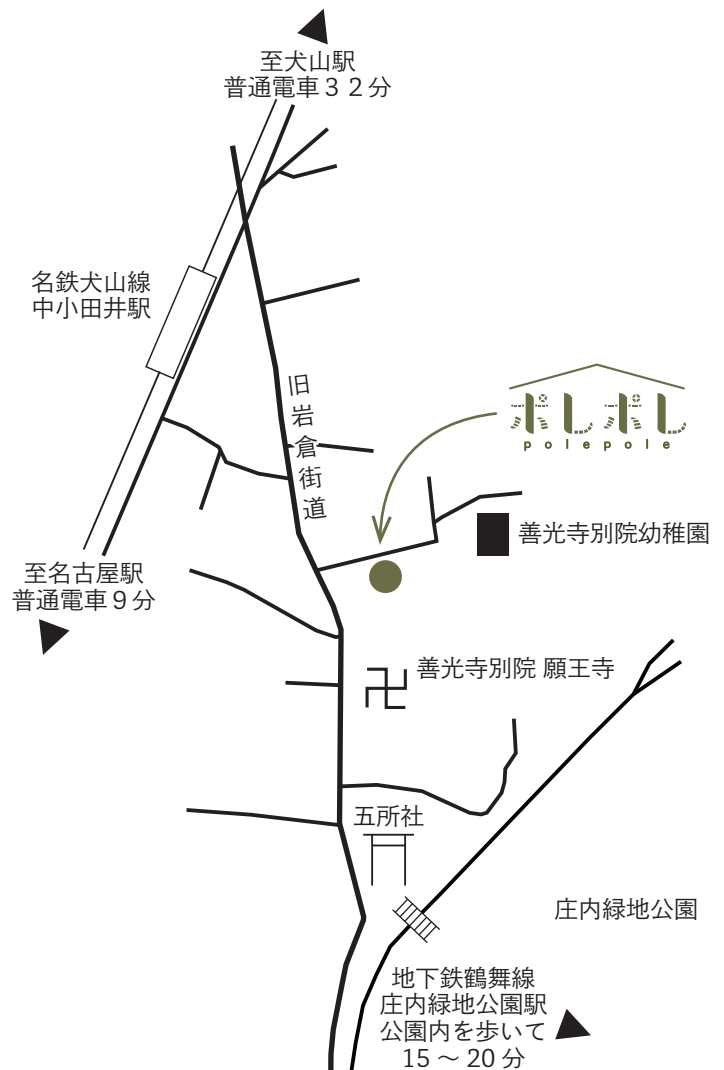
至犬山駅
普通電車３２分

名鉄犬山線
中小田井駅

旧
岩
倉
街
道

ポレポレ
polepole

善光寺別院幼稚園

至名古屋駅
普通電車９分

善光寺別院 願王寺

五所社

庄内緑地公園

地下鉄鶴舞線
庄内緑地公園駅
公園内を歩いて
15 ～ 20 分